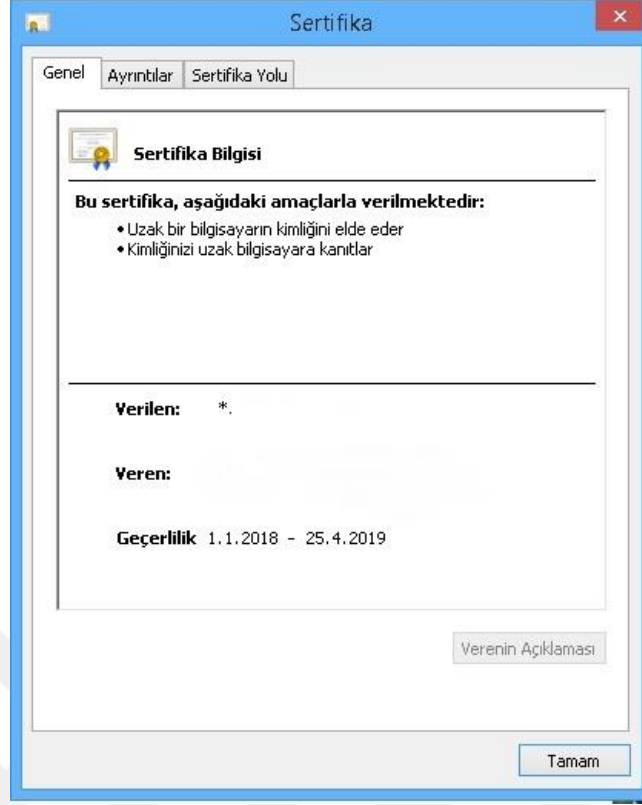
Sertifika

Genel | Ayrıntılar | Sertifika Yolu

Sertifika Bilgisi

Bu sertifika, aşağıdaki amaçlarla verilmektedir:
• Uzak bir bilgisayarın kimliğini elde eder
• Kimliğinizi uzak bilgisayara kanıtlar

Verilen: *.

Veren:

Geçerlilik 1.1.2018 - 25.4.2019

Verenin Açıklaması

Tamam